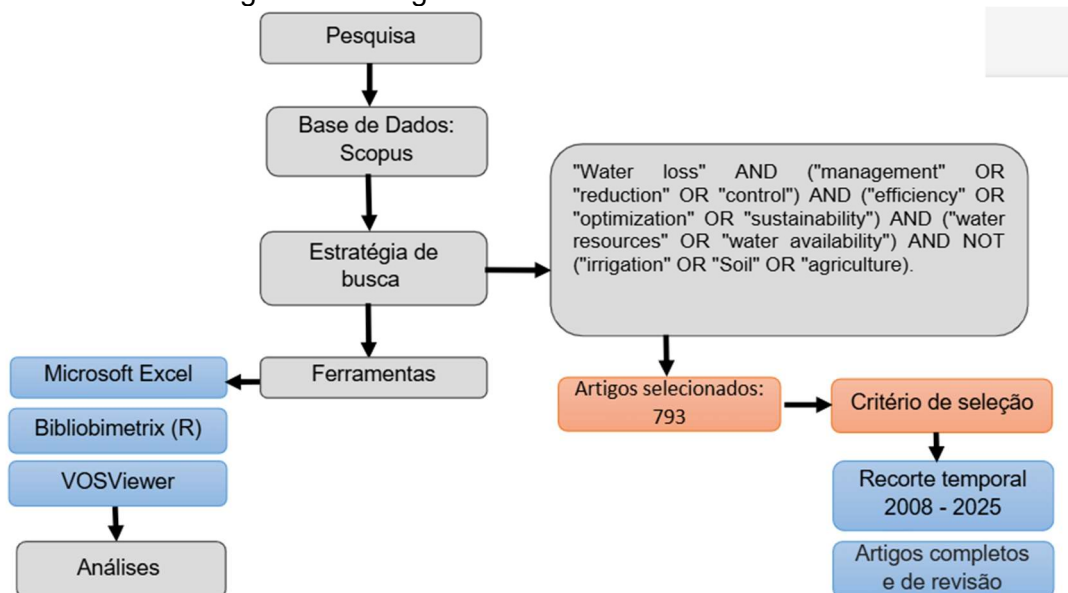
Pesquisa

Base de Dados: Scopus

Estratégia de busca

"Water loss" AND ("management" OR "reduction" OR "control") AND ("efficiency" OR "optimization" OR "sustainability") AND ("water resources" OR "water availability") AND NOT ("irrigation" OR "Soil" OR "agriculture).

Ferramentas

Microsoft Excel

Bibliobimetrix (R)

VOSViewer

Análises

Artigos selecionados: 793

Critério de seleção

Recorte temporal 2008 - 2025

Artigos completos e de revisão